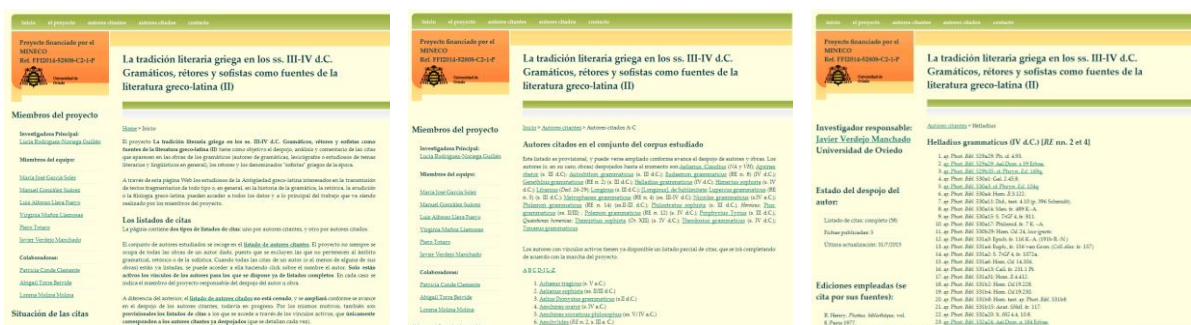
Inicio   el proyecto   autores citantes   autores citados   contacto

Proyecto financiado por el MINECO
Ref. FFI2014-52808-C2-1-P

Universidad de Oviedo

La tradición literaria griega en los ss. III-IV d.C. Gramáticos, rétores y sofistas como fuentes de la literatura greco-latina (II)

Miembros del proyecto

Investigadora Principal:
Lucía Rodríguez-Noriega Guillén

Miembros del equipo:

María José García Soler
Manuel González Suárez
Luis Alfonso Llera Fueyo
Virginia Muñoz Llamosas
Pierre Totaro
Javier Verdejo Manchado

Colaboradoras:

Patricia Conde Clemente
Abigail Torre Betrido
Lorena Molina Molina

Situación de las citas

Home > Inicio

El proyecto La tradición literaria griega en los ss. III-IV d.C. Gramáticos, rétores y sofistas como fuentes de la literatura greco-latina (II) tiene como objetivo el despojo, análisis y comentario de las citas que aparecen en las obras de los gramáticos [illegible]

A través de esta página Web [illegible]

Los listados de citas

La página contiene dos tipos de listados de citas: uno por autores citantes, y otro por autores citados.

El conjunto de autores estudiados se recoge en el listado de autores citantes. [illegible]

A diferencia del anterior, el listado de autores citados no está cerrado, y se ampliará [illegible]

Inicio   el proyecto   autores citantes   autores citados   contacto

Proyecto financiado por el MINECO
Ref. FFI2014-52808-C2-1-P

La tradición literaria griega en los ss. III-IV d.C. Gramáticos, rétores y sofistas como fuentes de la literatura greco-latina (II)

Miembros del proyecto

Investigadora Principal:
Lucía Rodríguez-Noriega Guillén

Miembros del equipo:

María José García Soler
Manuel González Suárez
Luis Alfonso Llera Fueyo
Virginia Muñoz Llamosas
Pierre Totaro
Javier Verdejo Manchado

Colaboradoras:

Patricia Conde Clemente
Abigail Torre Betrido
Lorena Molina Molina

Inicio > Autores citantes > Autores citados A-C

Autores citados en el conjunto del corpus estudiado

Este listado es provisional, y puede verse ampliado conforme avance el despojo de autores y obras. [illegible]

Los autores con vínculos activos tienen ya disponible un listado parcial de citas, que se irá completando de acuerdo con la marcha del proyecto.

A B C D E F G

1. Acteón trágico (s. V a.C.)
2. Aeliano sofista (ss. II-III d.C.)
3. Aelio Dionisio gramático (s. II d.C.)
4. Aeschines orator (s. IV a.C.)
5. Aeschines socraticus philosophus (ss. V-IV a.C.)
6. Aeschylus (ss. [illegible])

Inicio   el proyecto   autores citantes   autores citados   contacto

Proyecto financiado por el MINECO
Ref. FFI2014-52808-C2-1-P

La tradición literaria griega en los ss. III-IV d.C. Gramáticos, rétores y sofistas como fuentes de la literatura greco-latina (II)

Investigador responsable:
Javier Verdejo Manchado
Universidad de Oviedo

Estado del despojo del autor:

Listado de citas: completo (96)
Fichas publicadas: 5
Última actualización: 31/7/2019

Ediciones empleadas (se cita por sus fuentes):

R. Henry, Photius. Bibliothèque, vol. 8, Paris 1977.

Autores citantes > Helladius

Helladius grammaticus (IV d.C.) [RE nn. 2 et 4]

1. ap. Phot. Bibl. 529a29. Pls. al. 4.93.
2. ap. Phot. Bibl. 529a29. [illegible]
3. ap. Phot. Bibl. 529b10. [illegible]
4. ap. Phot. Bibl. 530a1. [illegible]
5. ap. Phot. Bibl. 530a5. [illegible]
6. ap. Phot. Bibl. 530a9. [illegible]
7. ap. Phot. Bibl. 530a13. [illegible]
8. ap. Phot. Bibl. 530a17. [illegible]
9. ap. Phot. Bibl. 530a24. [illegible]
10. ap. Phot. Bibl. 530a25. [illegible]
11. ap. Phot. Bibl. 530a27. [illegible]
12. ap. Phot. Bibl. 530b29. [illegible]
13. ap. Phot. Bibl. 531a1. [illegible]
14. ap. Phot. Bibl. 531a3. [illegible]
15. ap. Phot. Bibl. 531a6. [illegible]
16. ap. Phot. Bibl. 531a11. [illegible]
17. ap. Phot. Bibl. 531a13. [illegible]
18. ap. Phot. Bibl. 531a15. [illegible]
19. ap. Phot. Bibl. 531a20. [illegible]
20. ap. Phot. Bibl. 531a22. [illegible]
21. ap. Phot. Bibl. 531a24. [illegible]
22. ap. Phot. Bibl. 531b3. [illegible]
23. ap. Phot. Bibl. 531b5. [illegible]
24. ap. Phot. Bibl. 531b10. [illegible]
25. ap. Phot. Bibl. 531b15. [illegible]